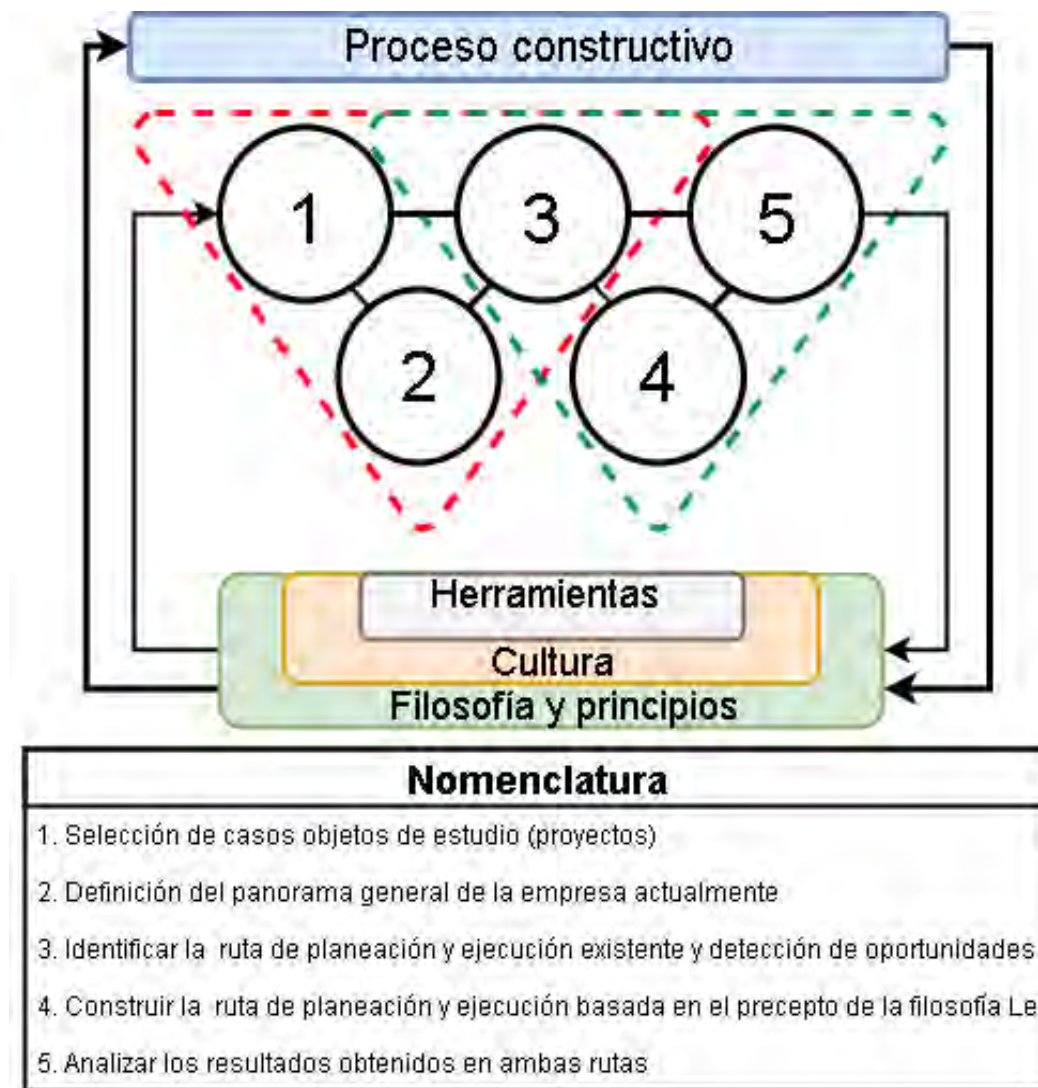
Proceso constructivo

1

3

5

2

4

Herramientas

Cultura

Filosofía y principios

Nomenclatura

1. Selección de casos objetos de estudio (proyectos)

2. Definición del panorama general de la empresa actualmente

3. Identificar la ruta de planeación y ejecución existente y detección de oportunidades

4. Construir la ruta de planeación y ejecución basada en el precepto de la filosofía Le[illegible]

5. Analizar los resultados obtenidos en ambas rutas